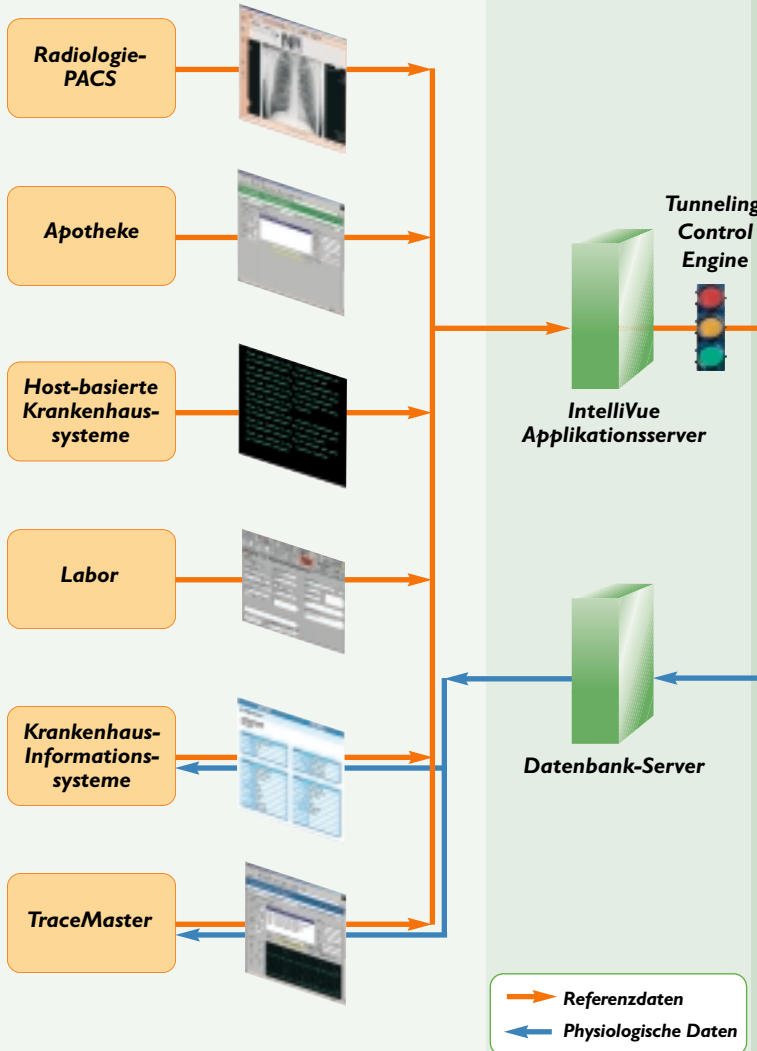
Radiologie-PACS

Apotheke

Host-basierte Krankenhaussysteme

Labor

Krankenhaus-Informationssysteme

TraceMaster

Tunneling Control Engine

IntelliVue Applikationsserver

Datenbank-Server

Referenzdaten

Physiologische Daten